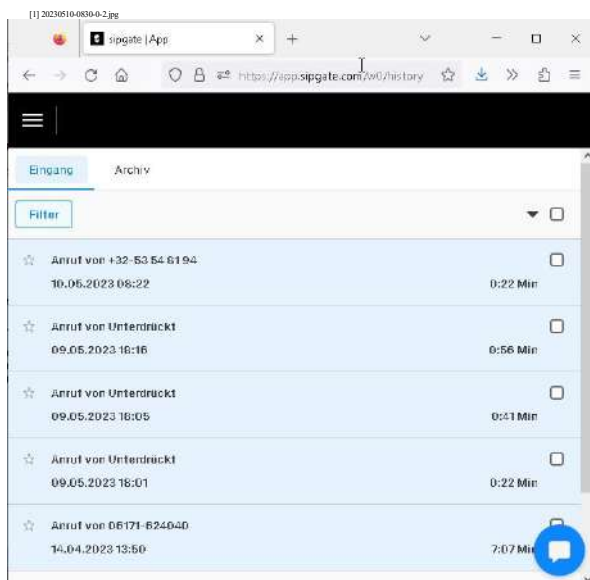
[1] 20230510-0830-0-2.jpg

sipgate | App

https://app.sipgate.com/w0/history

Eingang

Archiv

Filter

Anruf von +32-53 54 61 94
10.05.2023 08:22
0:22 Min

Anruf von Unterdrückt
09.05.2023 16:16
0:56 Min

Anruf von Unterdrückt
09.05.2023 16:05
0:41 Min

Anruf von Unterdrückt
09.05.2023 16:01
0:22 Min

Anruf von 06171-624040
14.04.2023 13:50
7:07 Min